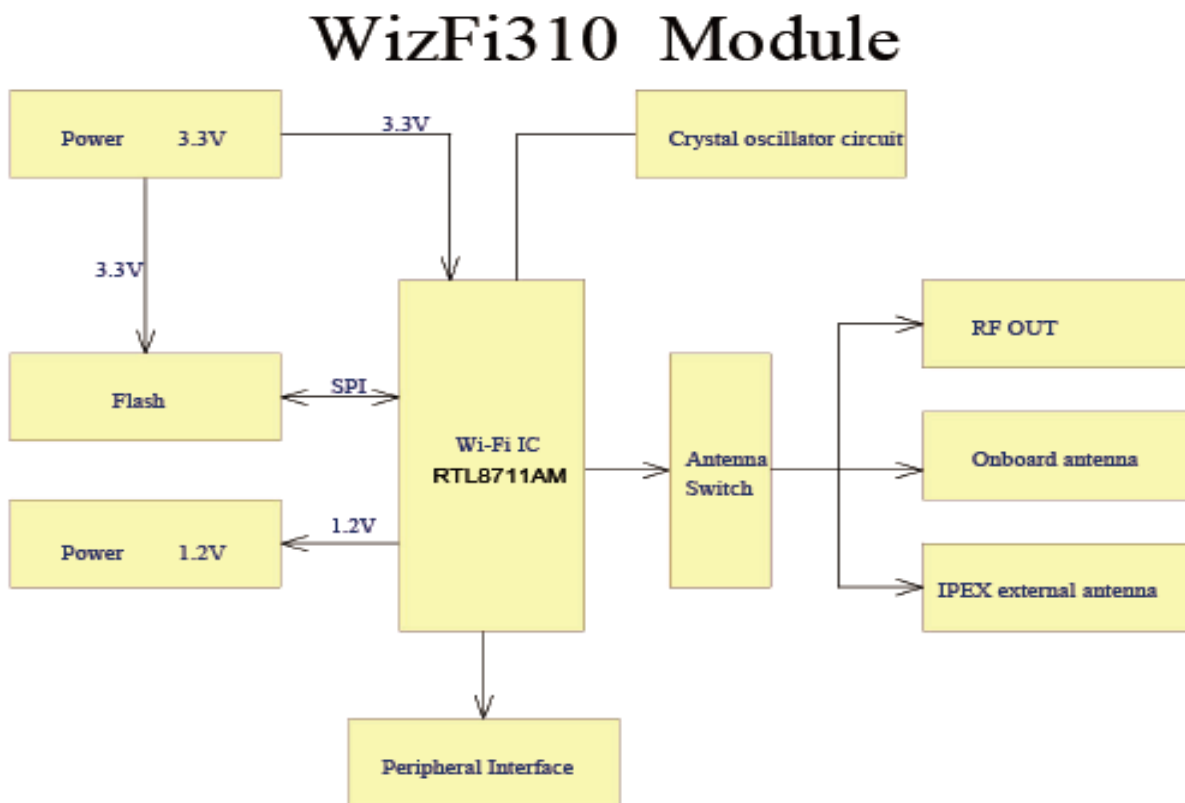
WizFi310 Module

Power 3.3V

3.3V

Crystal oscillator circuit

3.3V

RF OUT

Flash

SPI

Wi-Fi IC
RTL8711AM

Antenna Switch

Onboard antenna

Power 1.2V

1.2V

IPEX external antenna

Peripheral Interface